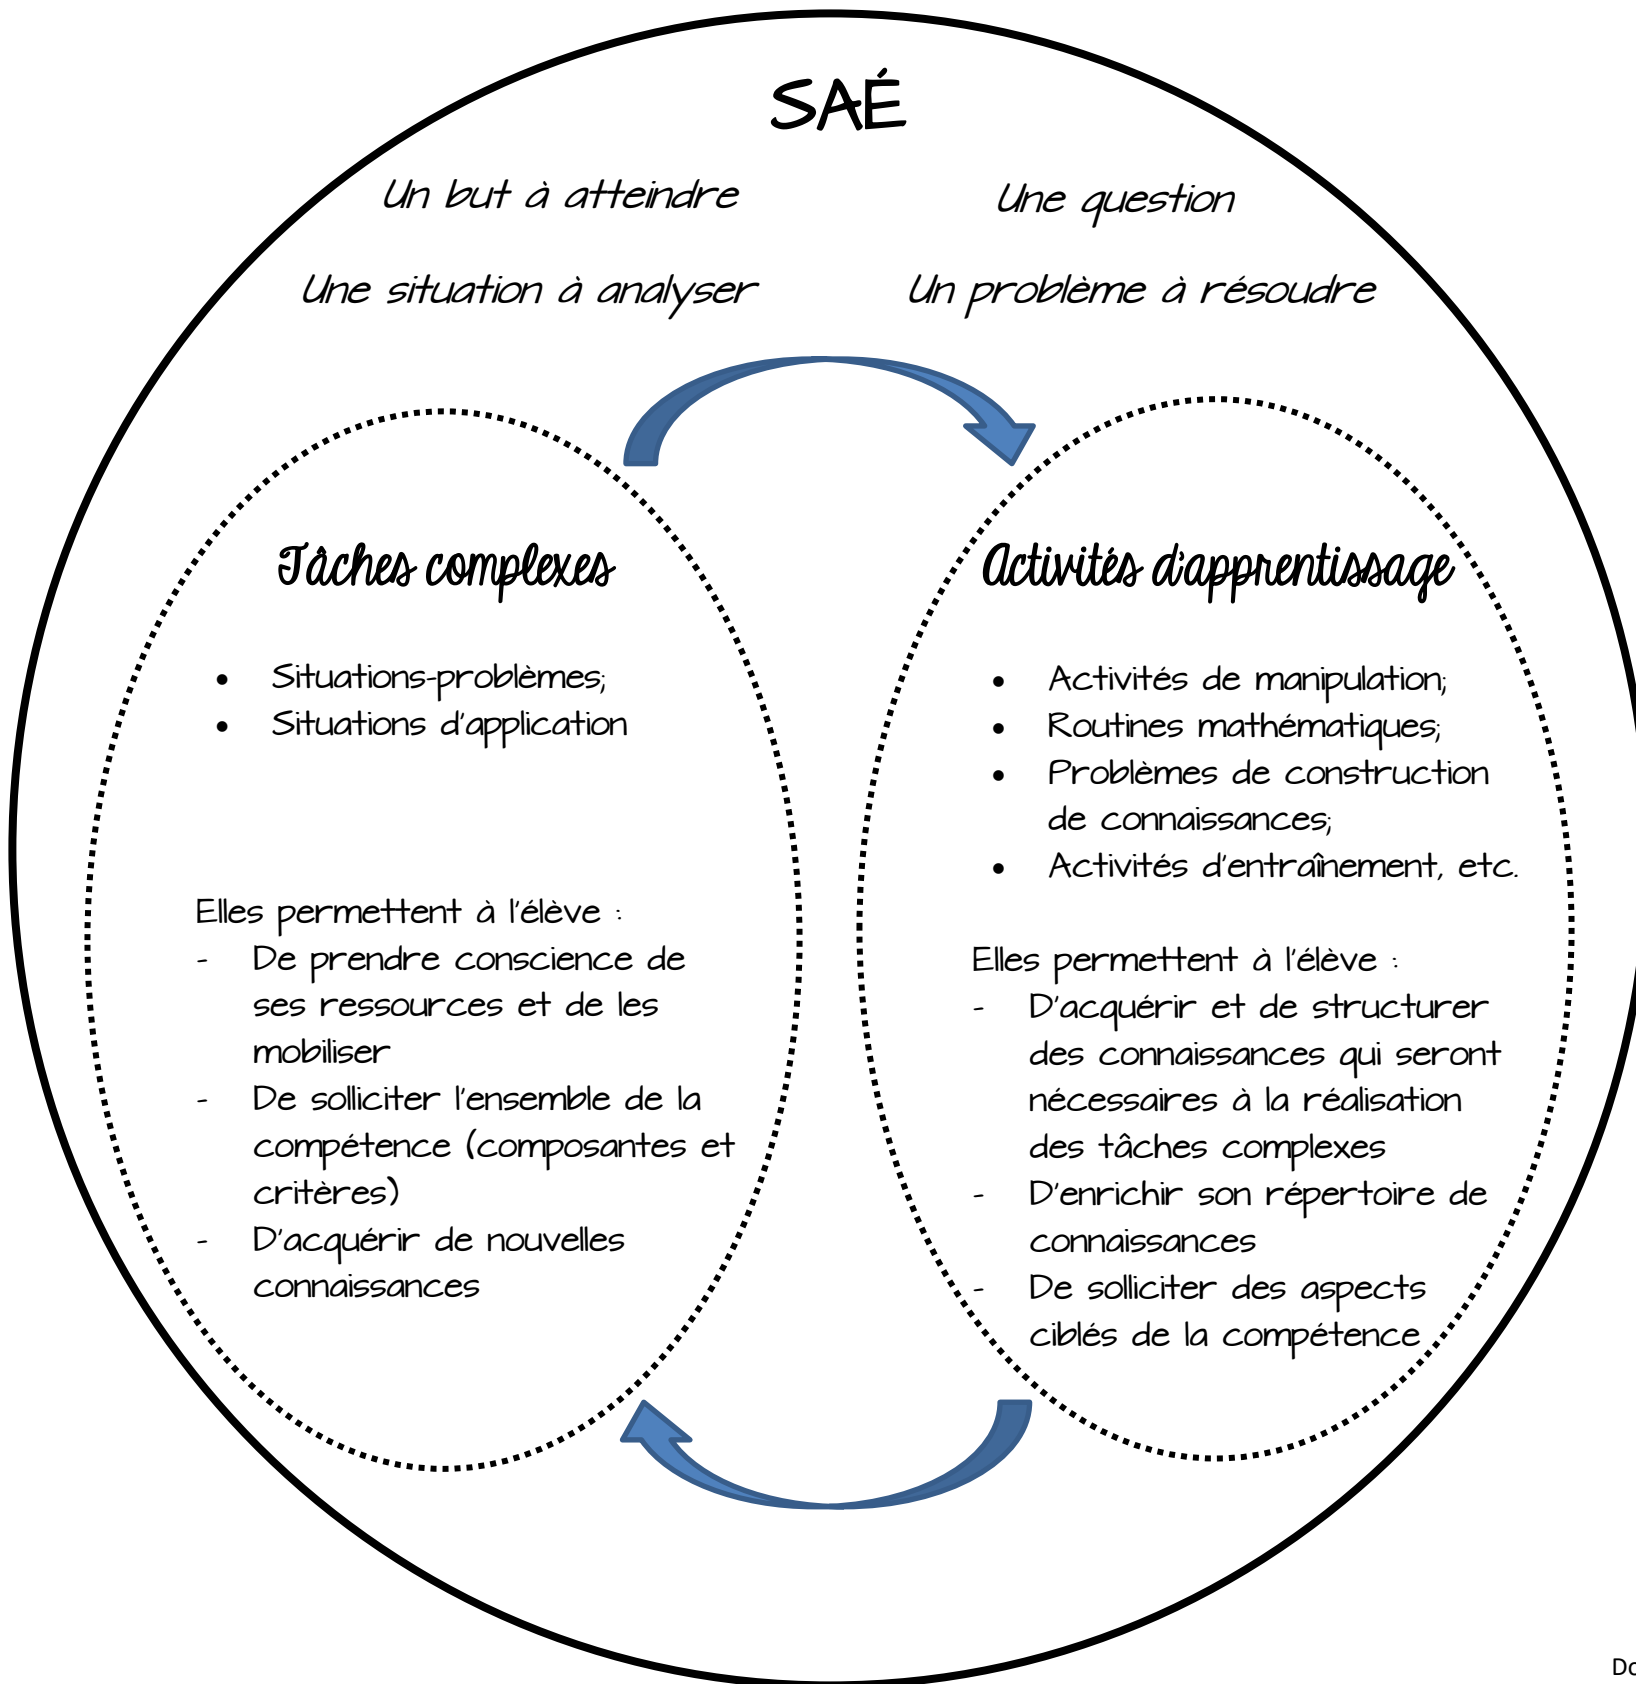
SAÉ

Un but à atteindre

Une question

Une situation à analyser

Un problème à résoudre

Tâches complexes

- Situations-problèmes;
- Situations d'application

Elles permettent à l'élève :
- De prendre conscience de ses ressources et de les mobiliser
- De solliciter l'ensemble de la compétence (composantes et critères)
- D'acquérir de nouvelles connaissances

Activités d'apprentissage

- Activités de manipulation;
- Routines mathématiques;
- Problèmes de construction de connaissances;
- Activités d'entraînement, etc.

Elles permettent à l'élève :
- D'acquérir et de structurer des connaissances qui seront nécessaires à la réalisation des tâches complexes
- D'enrichir son répertoire de connaissances
- De solliciter des aspects ciblés de la compétence

Do